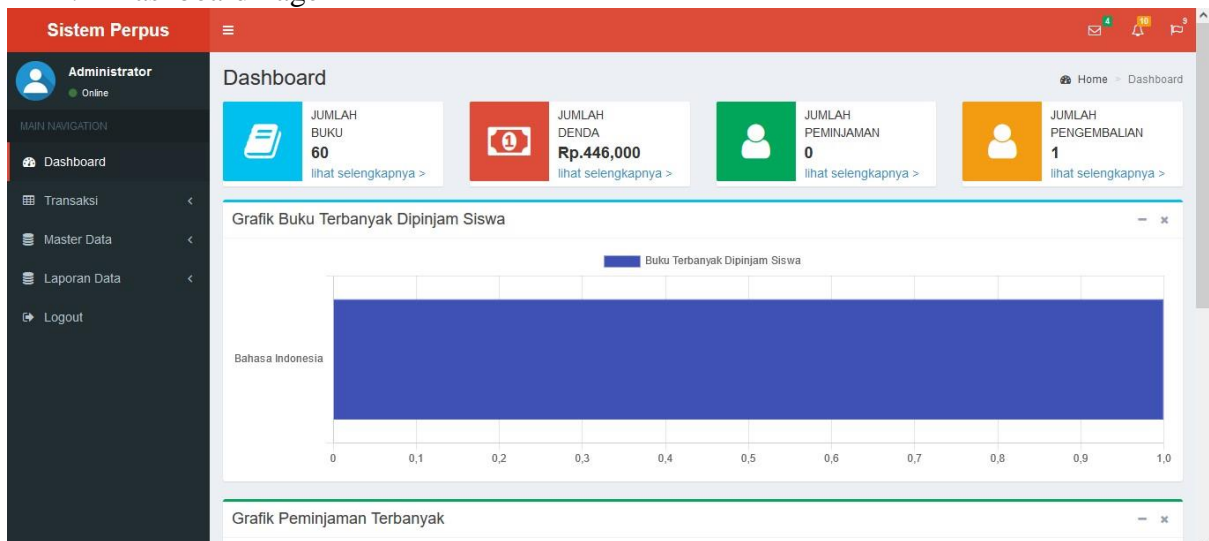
Sistem Perpus

4 10 9

Administrator
Online

MAIN NAVIGATION

Dashboard

Transaksi

Master Data

Laporan Data

Logout

Dashboard

Home > Dashboard

JUMLAH BUKU
60
lihat selengkapnya >

JUMLAH DENDA
Rp.446,000
lihat selengkapnya >

JUMLAH PEMINJAMAN
0
lihat selengkapnya >

JUMLAH PENGEMBALIAN
1
lihat selengkapnya >

Grafik Buku Terbanyak Dipinjam Siswa

Buku Terbanyak Dipinjam Siswa

Bahasa Indonesia

0 0,1 0,2 0,3 0,4 0,5 0,6 0,7 0,8 0,9 1,0

Grafik Peminjaman Terbanyak